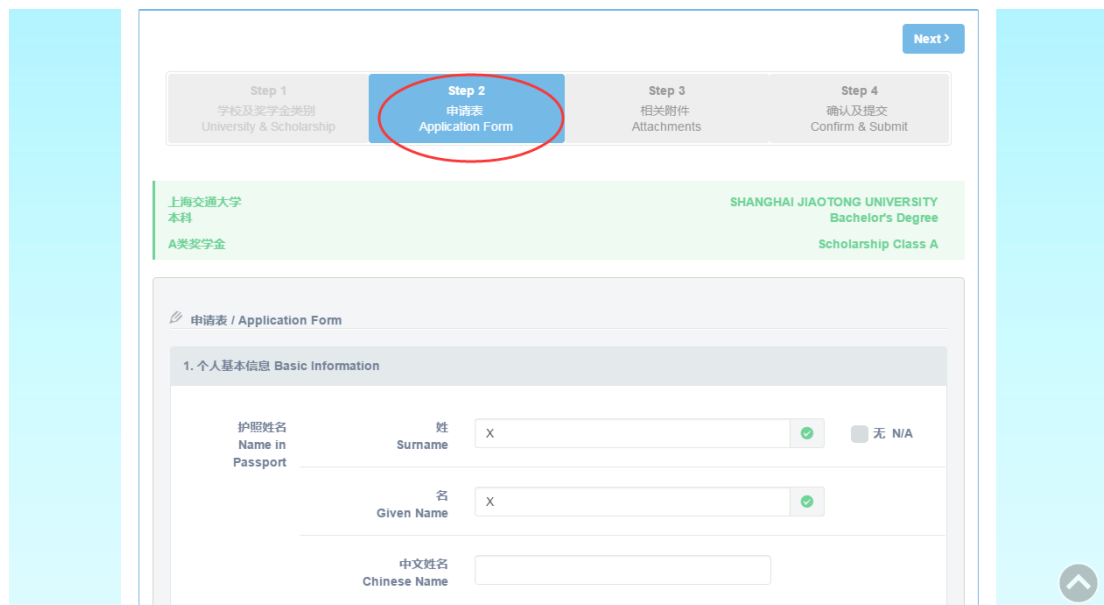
Next ›

Step 1
学校及奖学金类别
University & Scholarship

Step 2
申请表
Application Form

Step 3
相关附件
Attachments

Step 4
确认及提交
Confirm & Submit

上海交通大学
本科
A类奖学金

SHANGHAI JIAOTONG UNIVERSITY
Bachelor's Degree
Scholarship Class A

申请表 / Application Form

1. 个人基本信息 Basic Information

护照姓名
Name in Passport

姓
Surname
X

无 N/A

名
Given Name
X

中文姓名
Chinese Name